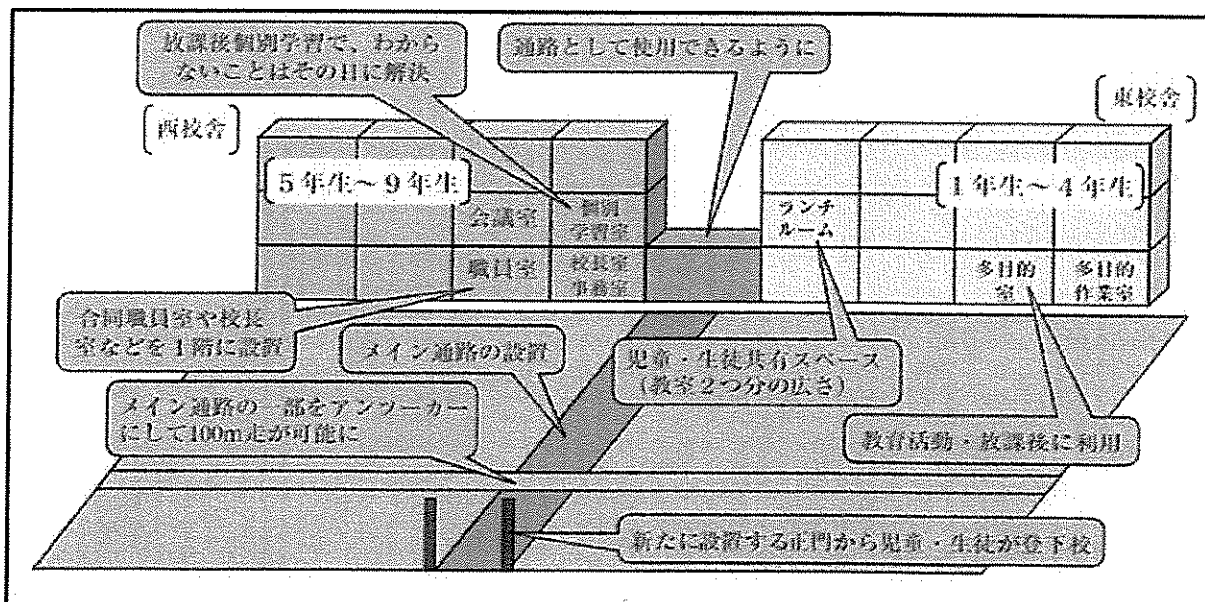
放課後個別学習で、わからないことはその日に解決

通路として使用できるように

東校舎

西校舎

5年生～9年生

会議室

個別学習室

ランチルーム

1年生～4年生

職員室

校長室事務室

多目的室

多目的作業室

合同職員室や校長室などを1階に設置

メイン通路の設置

児童・生徒共有スペース（教室2つ分の広さ）

メイン通路の一部をアンツーカーにして100m走が可能に

教育活動・放課後に利用

新たに設置する正門から児童・生徒が登下校